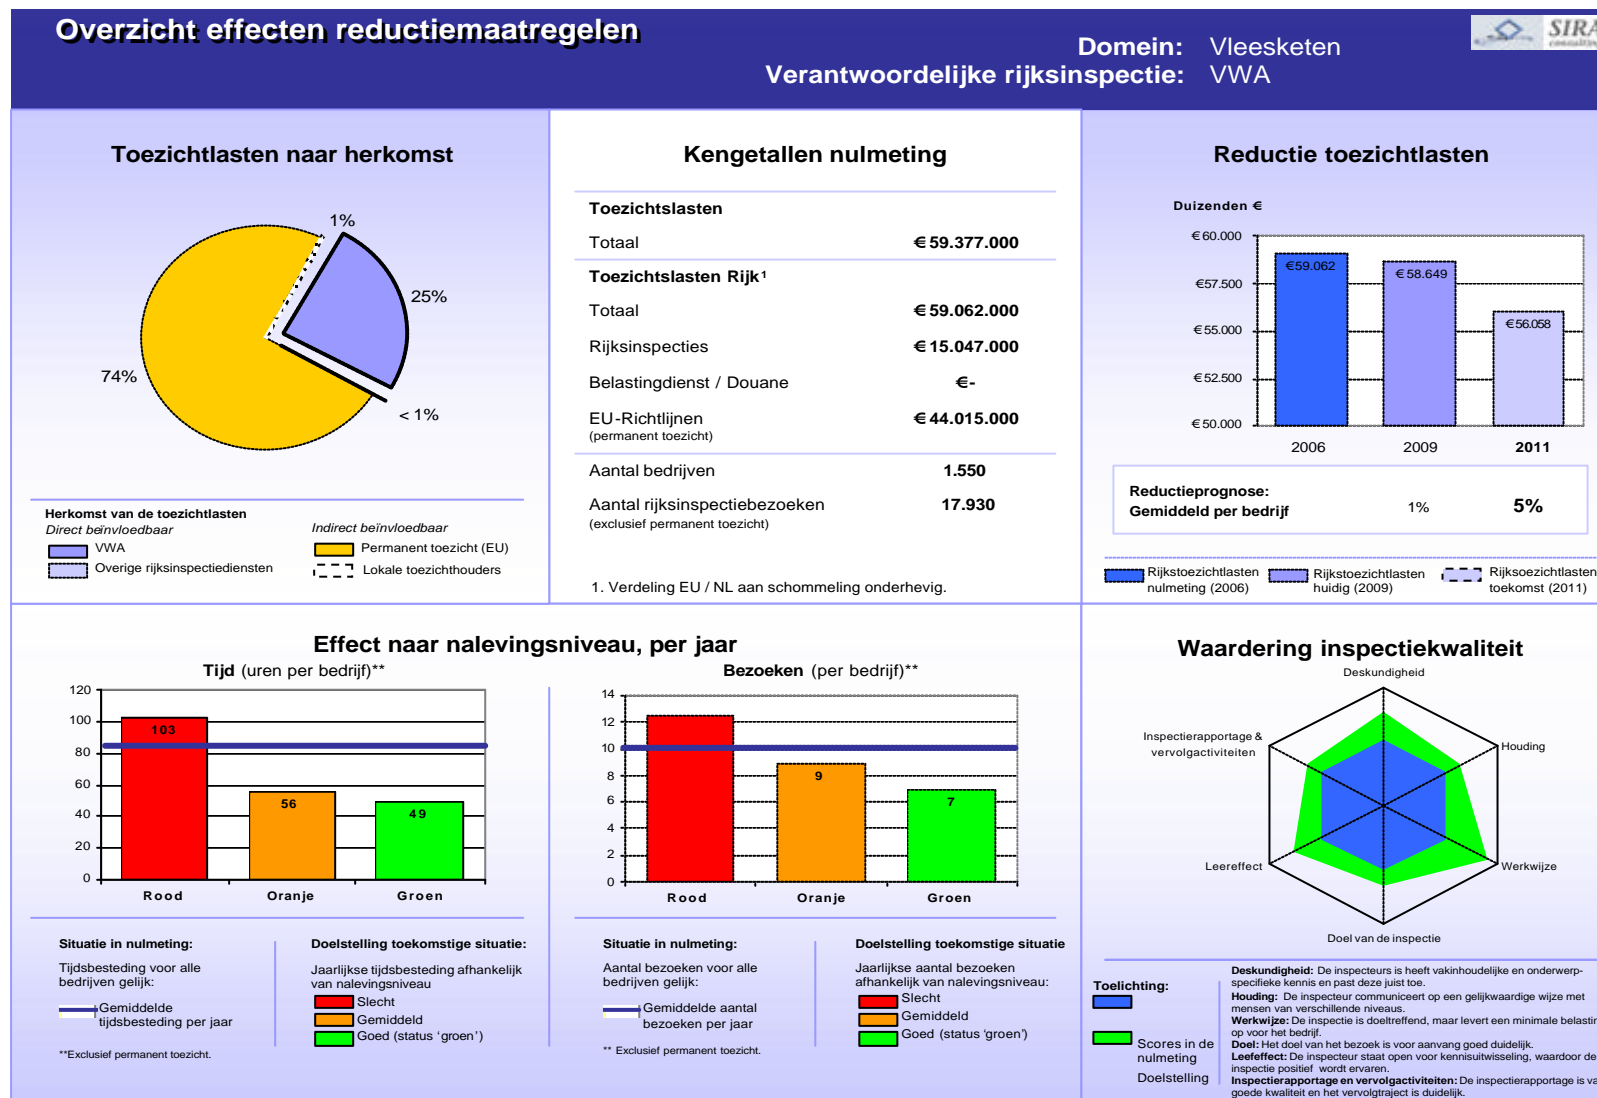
Overzicht effecten reductiemaatregelen

Domein: Vleesketen
Verantwoordelijke rijksinspectie: VWA

SIRA consulting

Toezichtlasten naar herkomst

1%
25%
74%
< 1%

Herkomst van de toezichtlasten
Direct beïnvloedbaar
VWA
Overige rijksinspectiediensten
Indirect beïnvloedbaar
Permanent toezicht (EU)
Lokale toezichthouders

Kengetallen nulmeting

| | |
|---|---|
| **Toezichtslasten** | |
| Totaal | € 59.377.000 |
| **Toezichtslasten Rijk¹** | |
| Totaal | € 59.062.000 |
| Rijksinspecties | € 15.047.000 |
| Belastingdienst / Douane | €- |
| EU-Richtlijnen (permanent toezicht) | € 44.015.000 |
| Aantal bedrijven | 1.550 |
| Aantal rijksinspectiebezoeken (exclusief permanent toezicht) | 17.930 |

1. Verdeling EU / NL aan schommeling onderhevig.

Reductie toezichtlasten

Duizenden €
€ 60.000
€57.500
€ 55.000
€ 52.500
€ 50.000
€59.062
€ 58.649
€ 56.058
2006
2009
2011

Reductieprognose:
Gemiddeld per bedrijf
1%
5%

Rijkstoezichtlasten nulmeting (2006)
Rijkstoezichtlasten huidig (2009)
Rijksoezichtlasten toekomst (2011)

Effect naar nalevingsniveau, per jaar

Tijd (uren per bedrijf)**
120
100
80
60
40
20
0
103
56
49
Rood
Oranje
Groen

Bezoeken (per bedrijf)**
14
12
10
8
6
4
2
0
9
7
Rood
Oranje
Groen

Situatie in nulmeting:
Tijdsbesteding voor alle bedrijven gelijk:
Gemiddelde tijdsbesteding per jaar
**Exclusief permanent toezicht.

Doelstelling toekomstige situatie:
Jaarlijkse tijdsbesteding afhankelijk van nalevingsniveau
Slecht
Gemiddeld
Goed (status 'groen')

Situatie in nulmeting:
Aantal bezoeken voor alle bedrijven gelijk:
Gemiddelde aantal bezoeken per jaar
** Exclusief permanent toezicht.

Doelstelling toekomstige situatie
Jaarlijkse aantal bezoeken afhankelijk van nalevingsniveau:
Slecht
Gemiddeld
Goed (status 'groen')

Waardering inspectiekwaliteit

Deskundigheid
Houding
Werkwijze
Doel van de inspectie
Leereffect
Inspectierapportage & vervolgactiviteiten

Toelichting:
Scores in de nulmeting
Doelstelling

Deskundigheid: De inspecteurs is heeft vakinhoudelijke en onderwerp-specifieke kennis en past deze juist toe.
Houding: De inspecteur communiceert op een gelijkwaardige wijze met mensen van verschillende niveaus.
Werkwijze: De inspectie is doeltreffend, maar levert een minimale belastin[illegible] op voor het bedrijf.
Doel: Het doel van het bezoek is voor aanvang goed duidelijk.
Leereffect: De inspecteur staat open voor kennisuitwisseling, waardoor de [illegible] inspectie positief wordt ervaren.
Inspectierapportage en vervolgactiviteiten: De inspectierapportage is va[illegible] goede kwaliteit en het vervolgtraject is duidelijk.